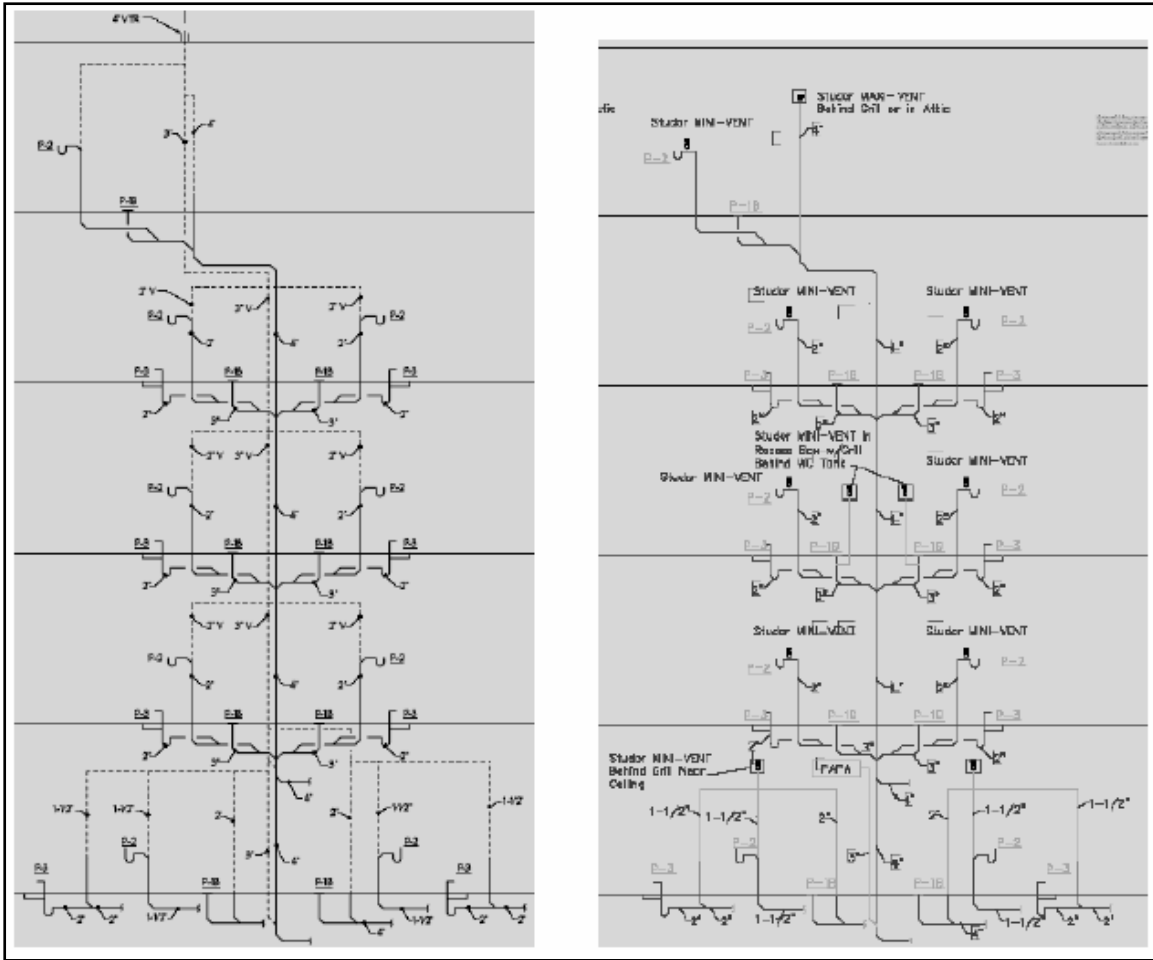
4"VTR
3" 4"
P-2
P-18
3"V 3"V 3"V
P-2 P-2
3" 4" 3"
P-3 P-18 P-18 P-3
3" 3" 3" 3"
3"V 3"V 3"V
P-2 P-2
3" 4" 3"
P-3 P-18 P-18 P-3
3" 3" 3" 3"
3"V 3"V 3"V
P-2 P-2
3" 4" 3"
P-3 P-18 P-18 P-3
3" 3" 3" 3"
4"
1-1/2" 1-1/2" 2" 2" 1-1/2" 1-1/2"
P-2 P-2
3" 4"
P-3 P-18 P-18 P-3
2" 2" 1-1/2" 4" 1-1/2" 2" 2"

Studor MAX-VENT Behind Grill or in Attic
Studor MINI-VENT
P-2
3"
P-18
Studor MINI-VENT Studor MINI-VENT
P-2 P-2
2" 4" 2"
P-3 P-18 P-18 P-3
3" 3" 3" 3"
Studor MINI-VENT in Recess Box w/Grill Behind WC Tank
Studor MINI-VENT Studor MINI-VENT
P-2 P-2
2" 4" 2"
P-3 P-18 P-18 P-3
3" 3" 3" 3"
Studor MINI-VENT Studor MINI-VENT
P-2 P-2
2" 4" 2"
P-3 P-18 P-18 P-3
3" 3" 3"
Studor MINI-VENT Behind Grill Near Ceiling
PAPA
4"
1-1/2" 1-1/2" 2" 2" 1-1/2" 1-1/2"
P-2 P-2
3" 4"
P-3 P-18 P-18 P-3
2" 2" 1-1/2" 4" 1-1/2" 2" 2"